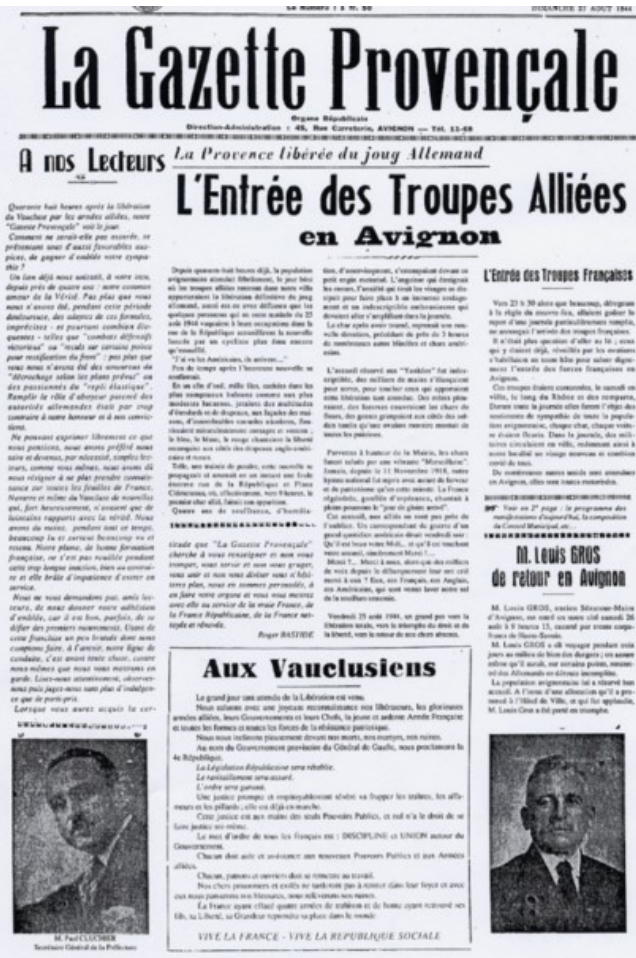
Le Numéro : 3 fr. 50

DIMANCHE 27 AOUT 1944

La Gazette Provençale

Organe Républicain
Direction-Administration : 45, Rue Carreterie, AVIGNON — Tél. 11-69

A nos Lecteurs

La Provence libérée du joug Allemand

L'Entrée des Troupes Alliées en Avignon

Quarante huit heures après la libération du Vaucluse par les armées alliées, notre "Gazette Provençale" voit le jour.

Comment ne serait-elle pas accordée, se présentant sous d'aussi favorables auspices, de gagner d'emblée votre sympathie ?

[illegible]

L'Entrée des Troupes Françaises

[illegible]

Voir en 2e page : le programme des manifestations d'aujourd'hui, la composition du Conseil Municipal, etc...

M. Louis GROS de retour en Avignon

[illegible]

Roger BASTIDE

Aux Vauclusiens

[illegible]

La Législation Républicaine sera rétablie.
Le ravitaillement sera assuré.
L'ordre sera garanti.

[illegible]

VIVE LA FRANCE - VIVE LA REPUBLIQUE SOCIALE

M. Paul CLUCHIER
Secrétaire Général de la Préfecture